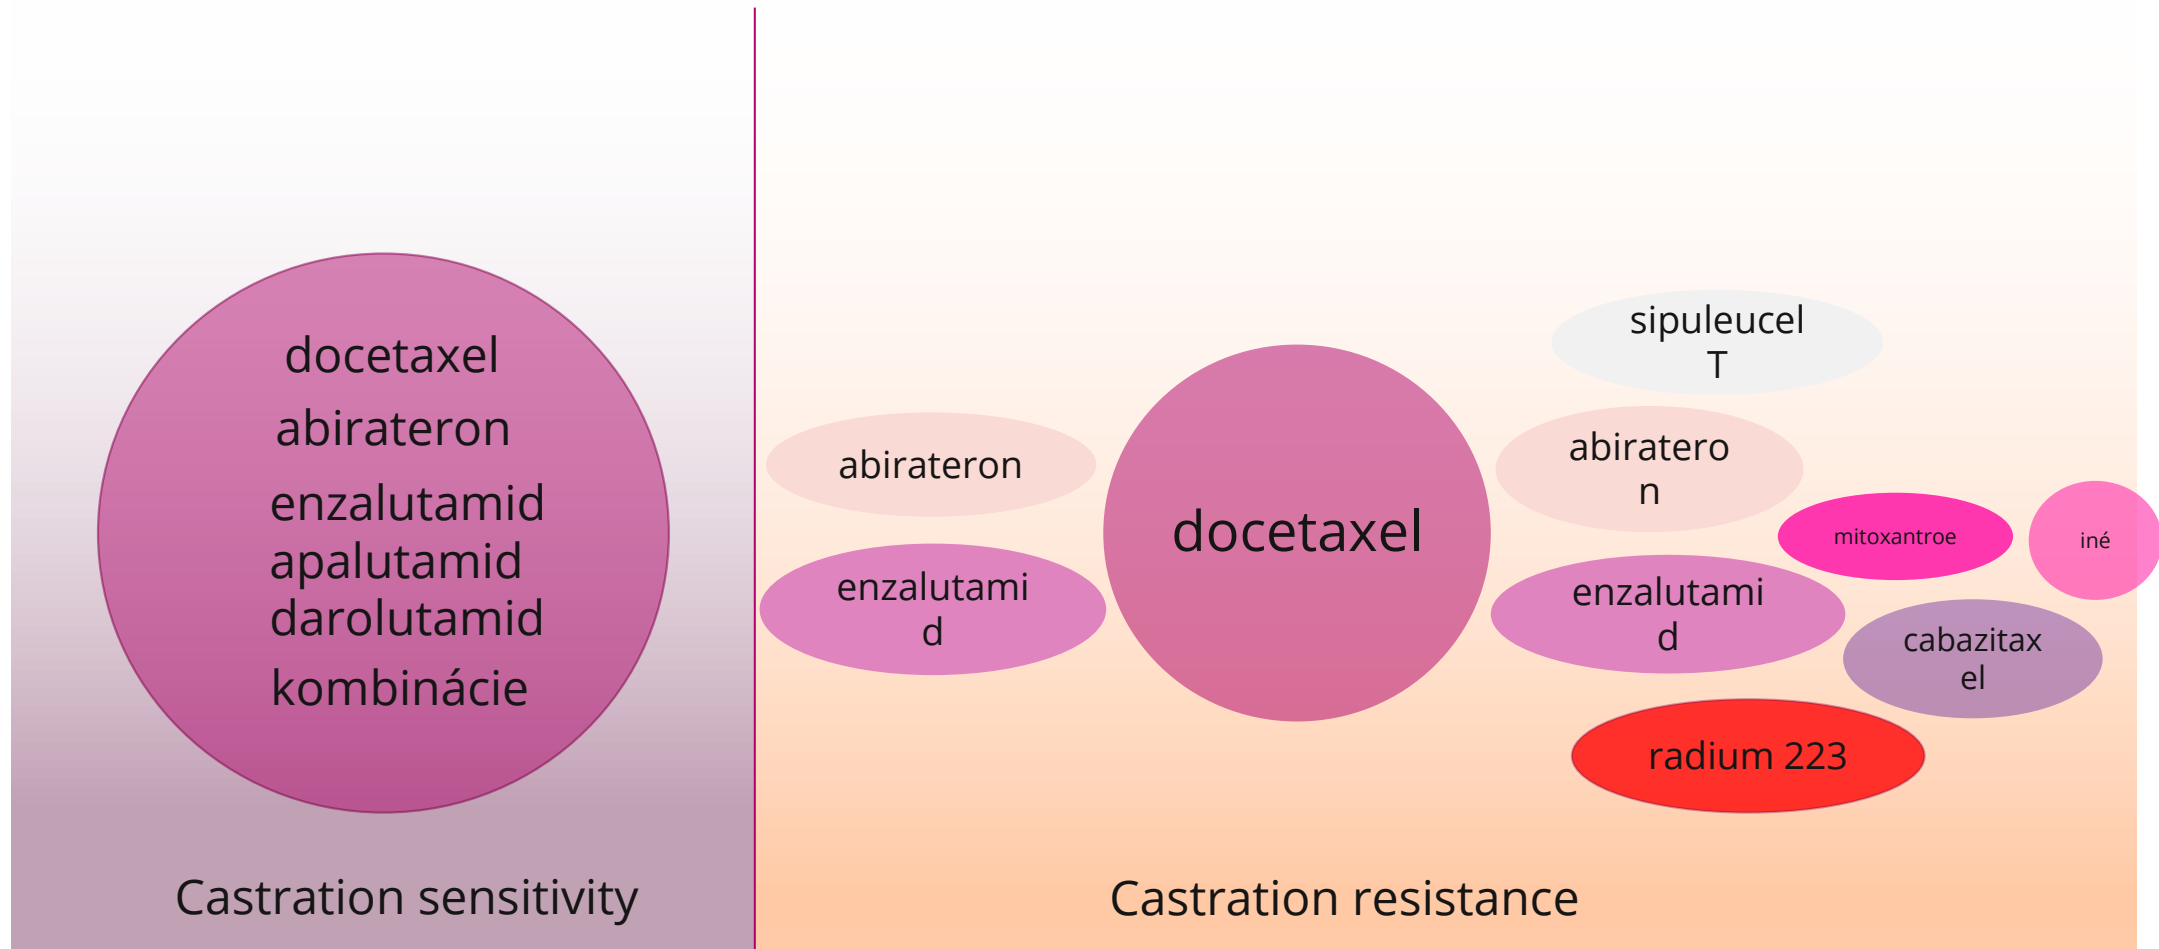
docetaxel
abirateron
enzalutamid
apalutamid
darolutamid
kombinácie

Castration sensitivity

sipuleucel T

abirateron

docetaxel

abiratero n

mitoxantroe

iné

enzalutami d

enzalutami d

cabazitax el

radium 223

Castration resistance